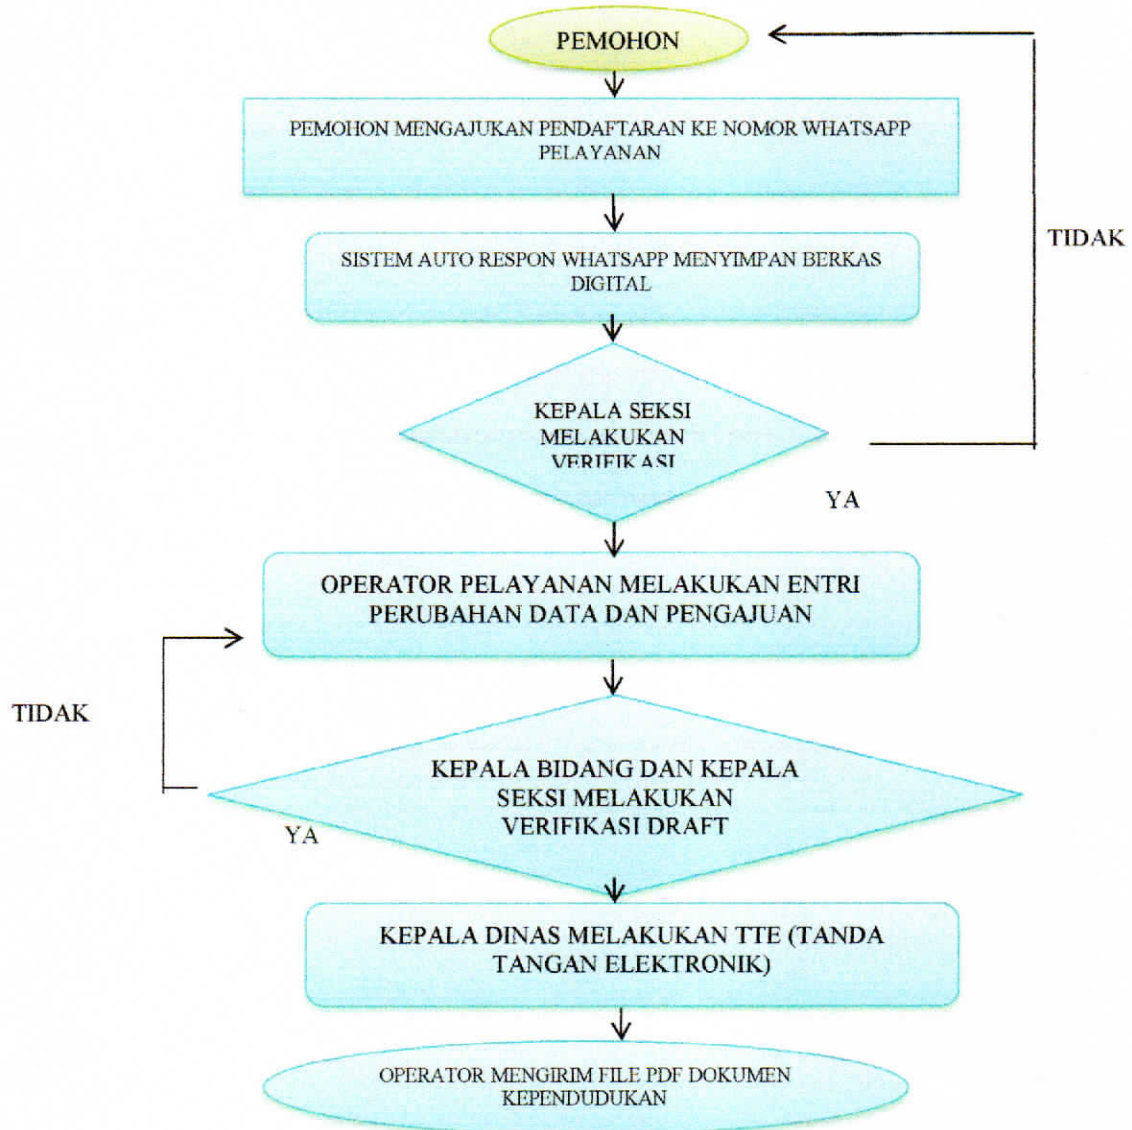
PEMOHON

PEMOHON MENGAJUKAN PENDAFTARAN KE NOMOR WHATSAPP PELAYANAN

TIDAK

SISTEM AUTO RESPON WHATSAPP MENYIMPAN BERKAS DIGITAL

KEPALA SEKSI MELAKUKAN VERIFIKASI

YA

OPERATOR PELAYANAN MELAKUKAN ENTRI PERUBAHAN DATA DAN PENGAJUAN

TIDAK

KEPALA BIDANG DAN KEPALA SEKSI MELAKUKAN VERIFIKASI DRAFT

YA

KEPALA DINAS MELAKUKAN TTE (TANDA TANGAN ELEKTRONIK)

OPERATOR MENGIRIM FILE PDF DOKUMEN KEPENDUDUKAN